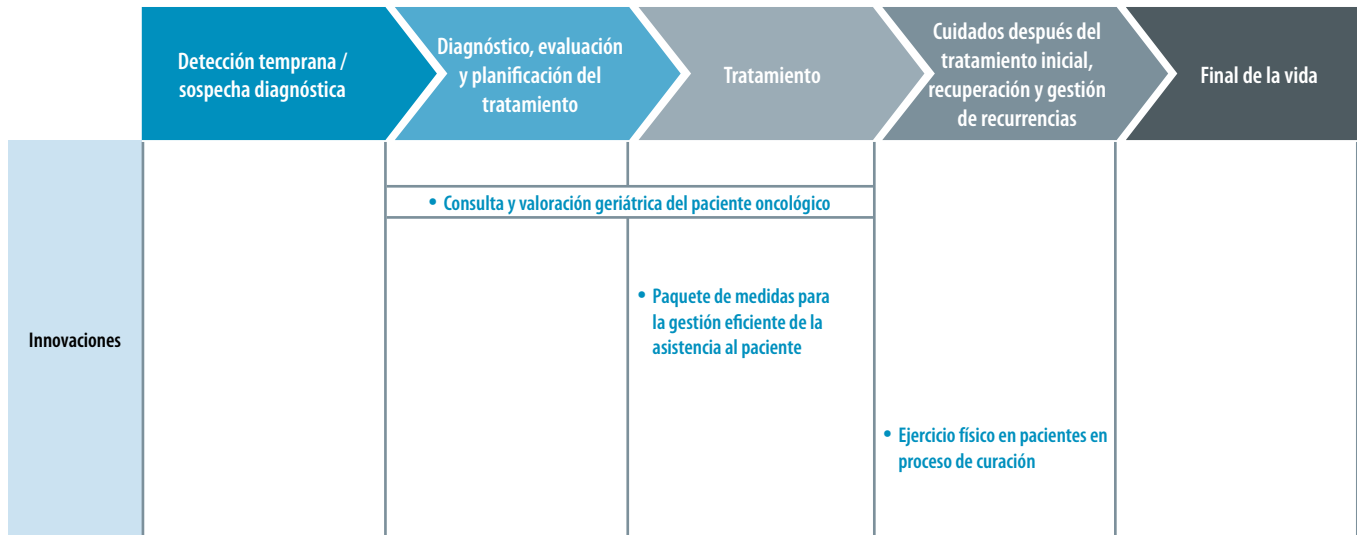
| | Detección temprana / sospecha diagnóstica | Diagnóstico, evaluación y planificación del tratamiento | Tratamiento | Cuidados después del tratamiento inicial, recuperación y gestión de recurrencias | Final de la vida |
|---|---|---|---|---|---|
| Innovaciones | | • Consulta y valoración geriátrica del paciente oncológico | • Paquete de medidas para la gestión eficiente de la asistencia al paciente | • Ejercicio físico en pacientes en proceso de curación | |